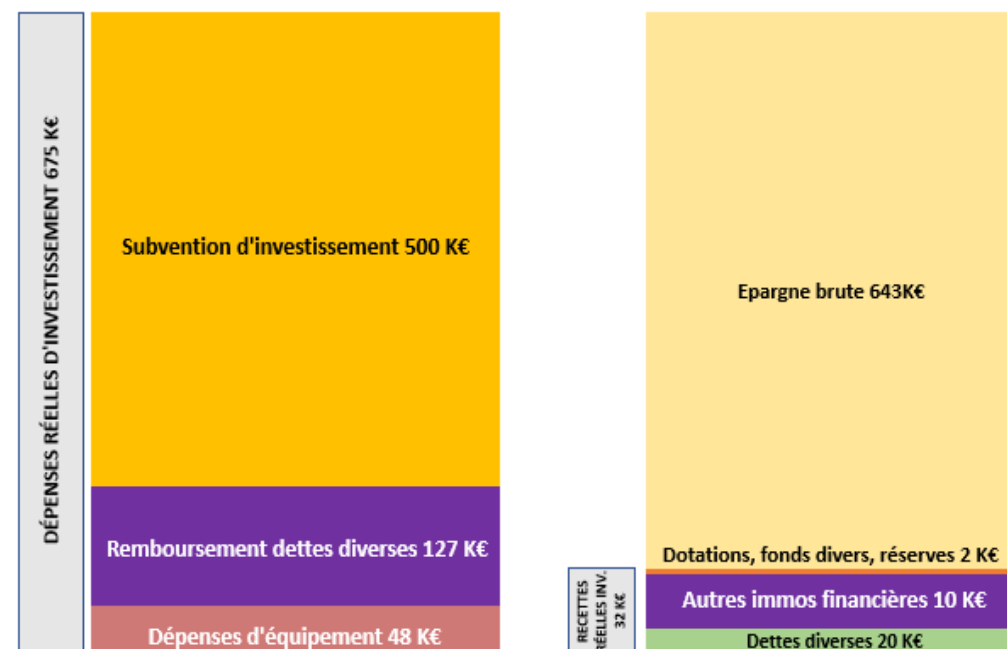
DÉPENSES RÉELLES D'INVESTISSEMENT 675 K€

Subvention d'investissement 500 K€

Remboursement dettes diverses 127 K€

Dépenses d'équipement 48 K€

Epargne brute 643K€

Dotations, fonds divers, réserves 2 K€

RECETTES RÉELLES INV. 32 K€

Autres immos financières 10 K€

Dettes diverses 20 K€